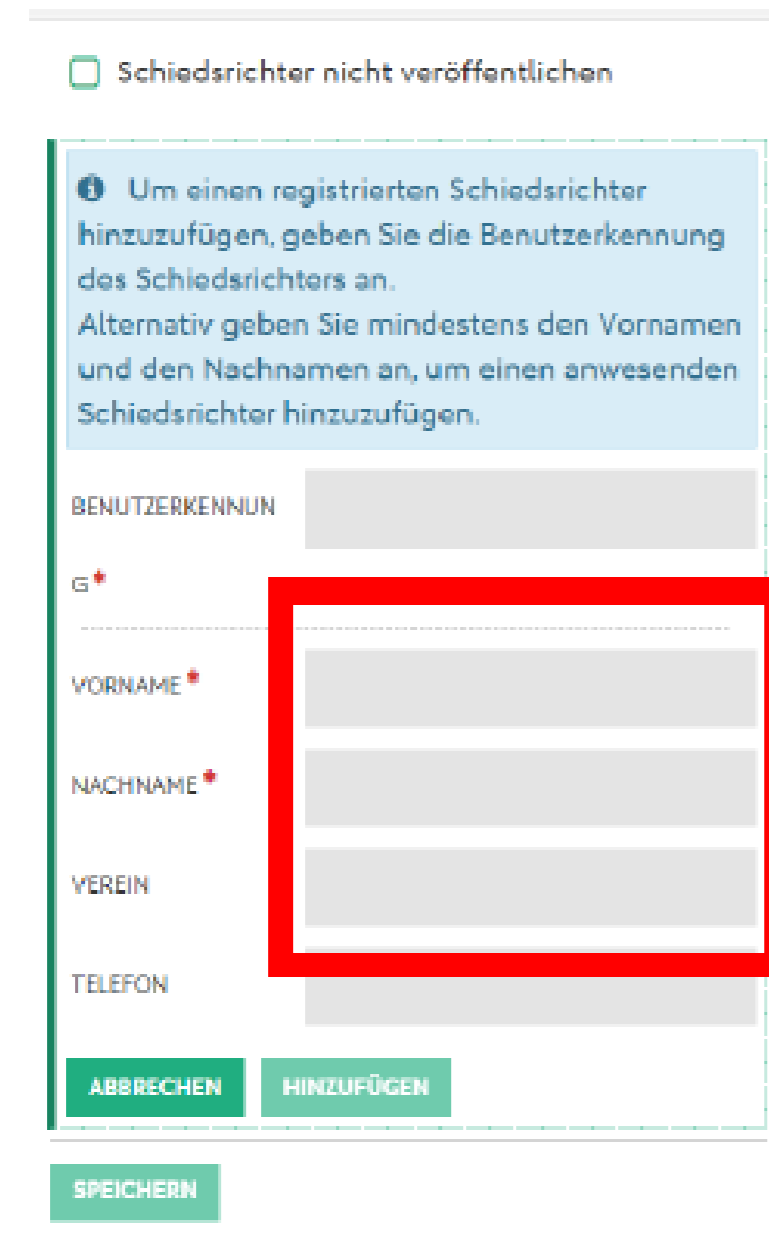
Schiedsrichter nicht veröffentlichen

Um einen registrierten Schiedsrichter hinzuzufügen, geben Sie die Benutzerkennung des Schiedsrichters an.
Alternativ geben Sie mindestens den Vornamen und den Nachnamen an, um einen anwesenden Schiedsrichter hinzuzufügen.

BENUTZERKENNUNG*

VORNAME*

NACHNAME*

VEREIN

TELEFON

ABBRECHEN HINZUFÜGEN

SPEICHERN